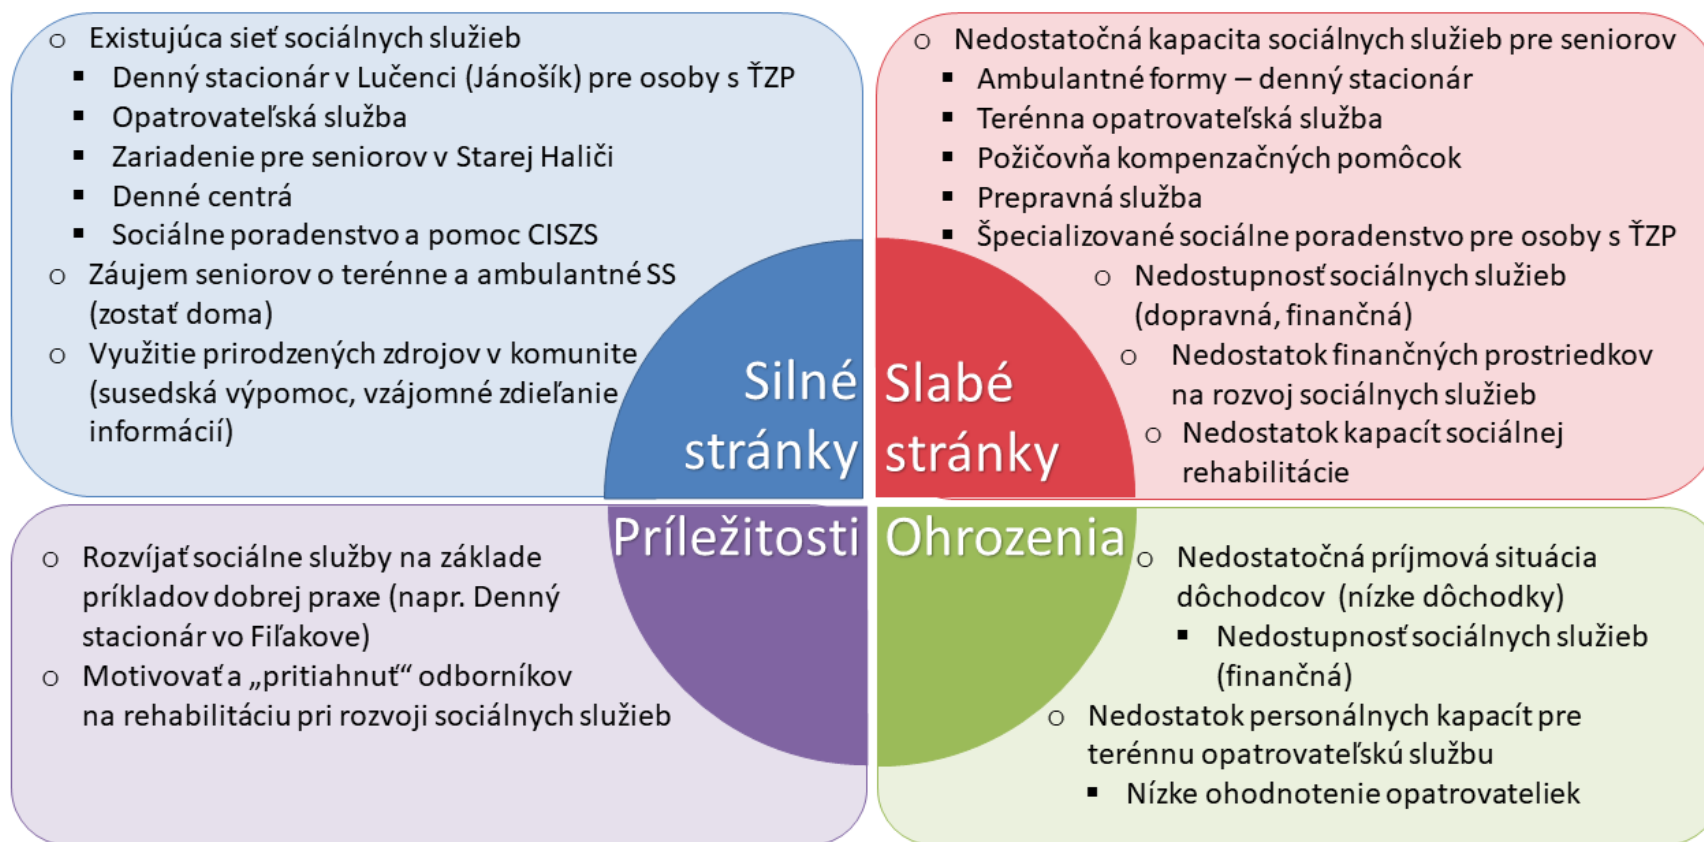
o Existujúca sieť sociálnych služieb
▪ Denný stacionár v Lučenci (Jánošík) pre osoby s ŤZP
▪ Opatrovateľská služba
▪ Zariadenie pre seniorov v Starej Haliči
▪ Denné centrá
▪ Sociálne poradenstvo a pomoc CISZS
o Záujem seniorov o terénne a ambulantné SS (zostať doma)
o Využitie prirodzených zdrojov v komunite (susedská výpomoc, vzájomné zdieľanie informácií)

Silné stránky

Slabé stránky

o Nedostatočná kapacita sociálnych služieb pre seniorov
▪ Ambulantné formy – denný stacionár
▪ Terénna opatrovateľská služba
▪ Požičovňa kompenzačných pomôcok
▪ Prepravná služba
▪ Špecializované sociálne poradenstvo pre osoby s ŤZP
o Nedostupnosť sociálnych služieb (dopravná, finančná)
o Nedostatok finančných prostriedkov na rozvoj sociálnych služieb
o Nedostatok kapacít sociálnej rehabilitácie

Príležitosti

Ohrozenia

o Rozvíjať sociálne služby na základe príkladov dobrej praxe (napr. Denný stacionár vo Fiľakove)
o Motivovať a „pritiahnuť“ odborníkov na rehabilitáciu pri rozvoji sociálnych služieb

o Nedostatočná príjmová situácia dôchodcov (nízke dôchodky)
▪ Nedostupnosť sociálnych služieb (finančná)
o Nedostatok personálnych kapacít pre terénnu opatrovateľskú službu
▪ Nízke ohodnotenie opatrovateliek